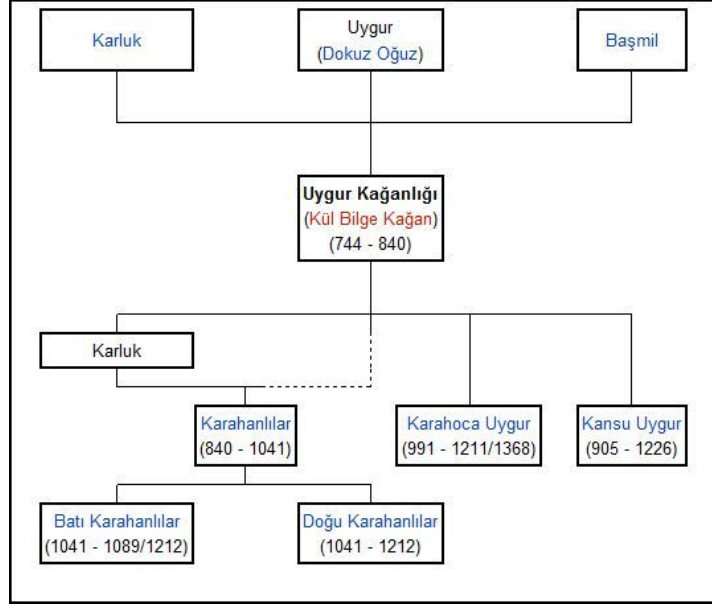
Karluk

Uygur
(Dokuz Oğuz)

Başmil

Uygur Kağanlığı
(Kül Bilge Kağan)
(744 - 840)

Karluk

Karahanlılar
(840 - 1041)

Karahoca Uygur
(991 - 1211/1368)

Kansu Uygur
(905 - 1226)

Batı Karahanlılar
(1041 - 1089/1212)

Doğu Karahanlılar
(1041 - 1212)